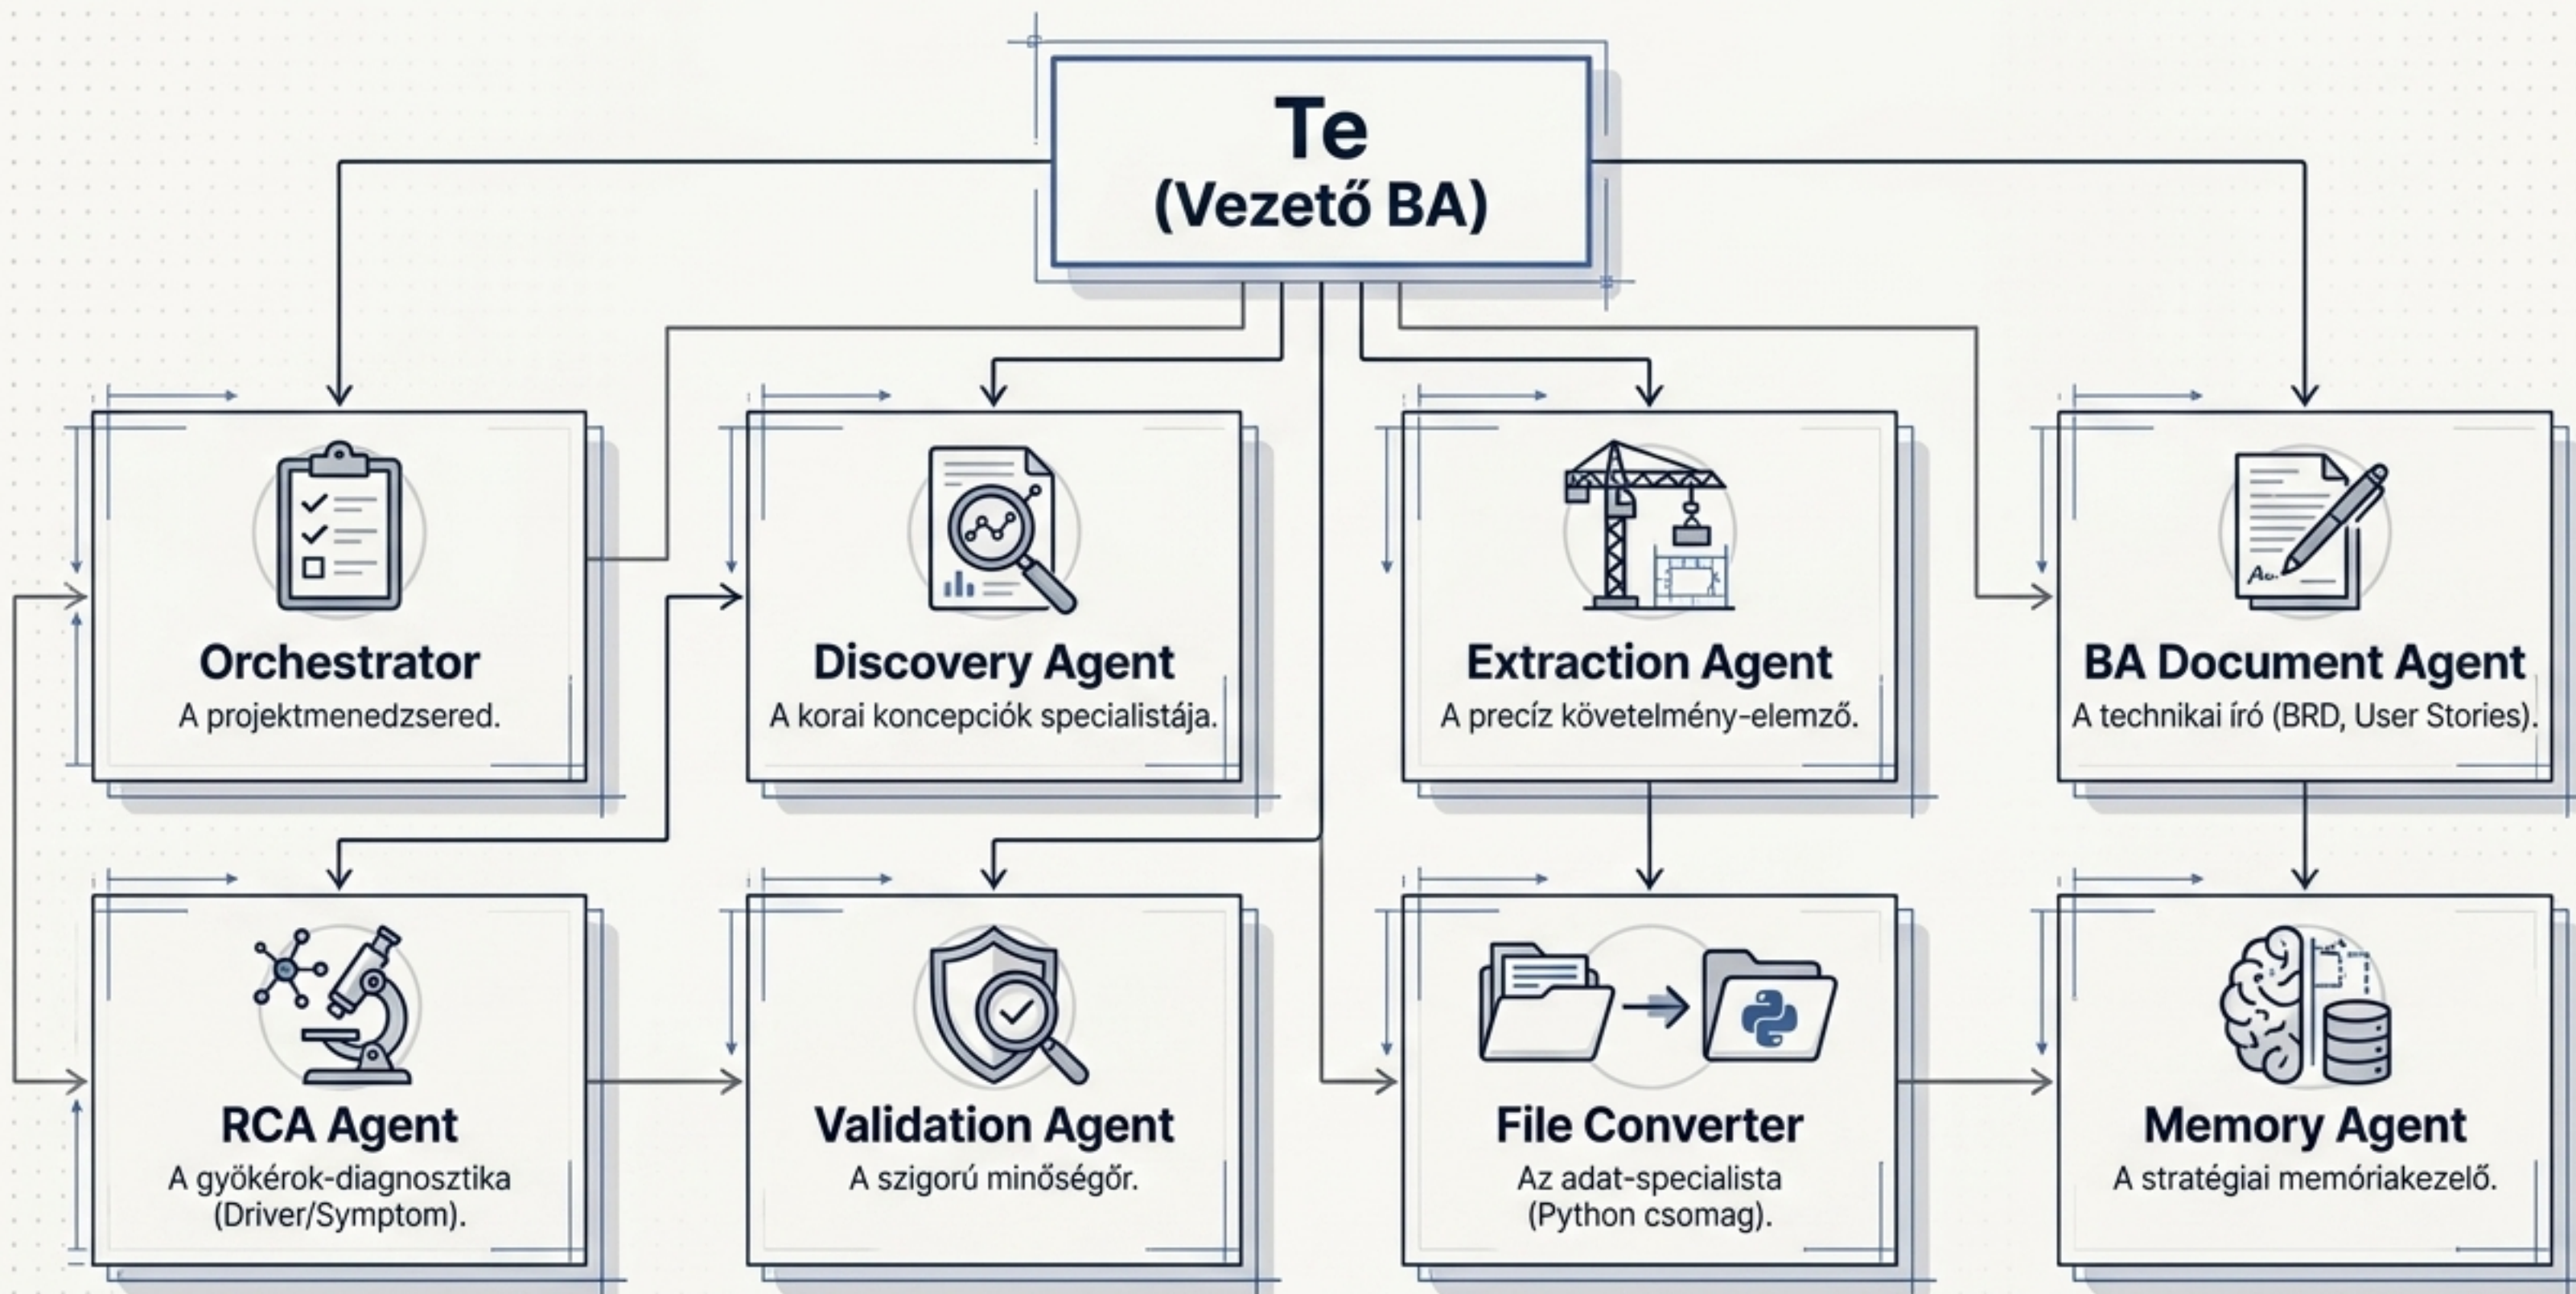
Te
(Vezető BA)

Orchestrator
A projektmenedzsered.

Discovery Agent
A korai koncepciók specialistája.

Extraction Agent
A precíz követelmény-elemző.

BA Document Agent
A technikai író (BRD, User Stories).

RCA Agent
A gyökérok-diagnosztika (Driver/Symptom).

Validation Agent
A szigorú minőségőr.

File Converter
Az adat-specialista (Python csomag).

Memory Agent
A stratégiai memóriakezelő.